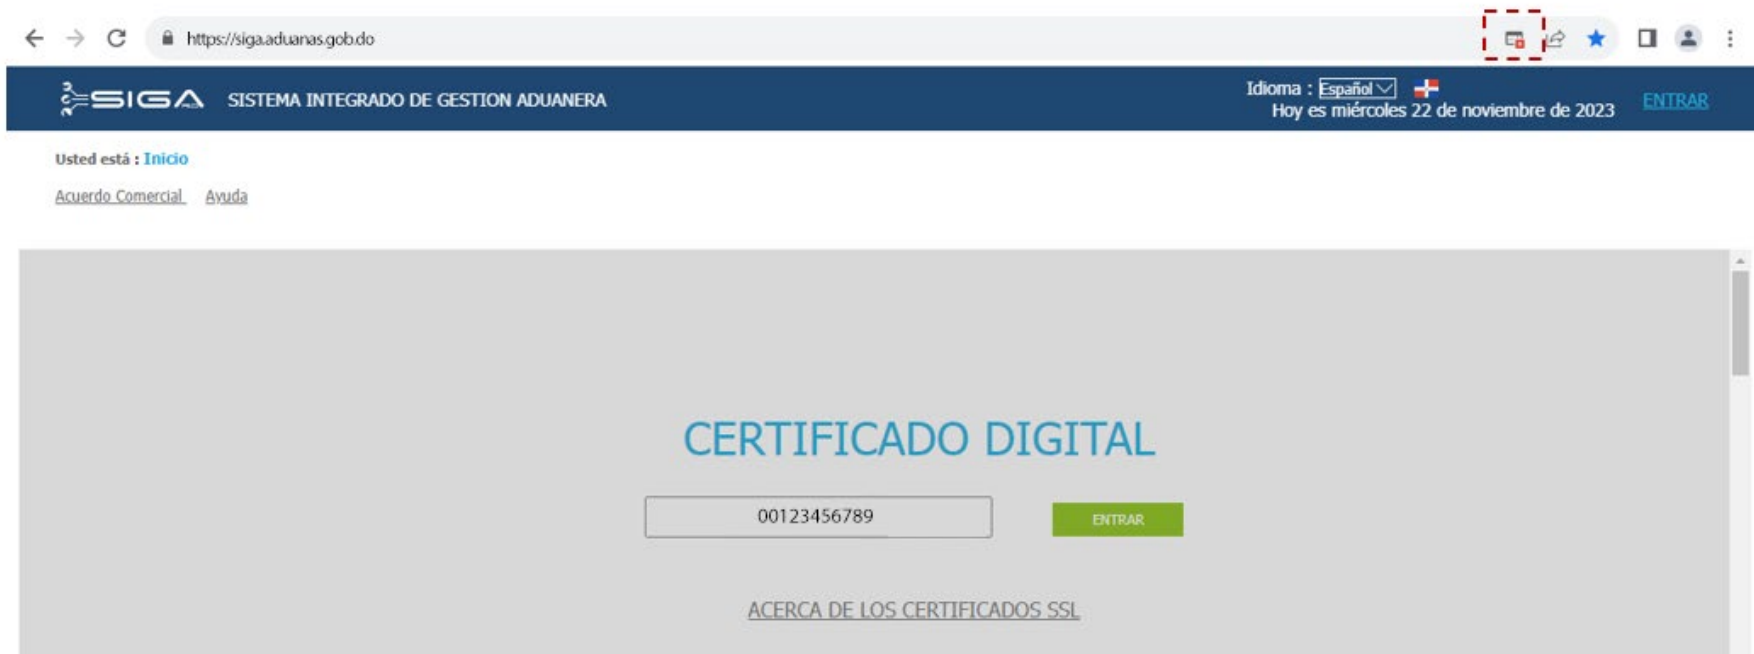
https://siga.aduanas.gob.do

SIGA SISTEMA INTEGRADO DE GESTION ADUANERA

Idioma : Español

Hoy es miércoles 22 de noviembre de 2023

ENTRAR

Usted está : Inicio

Acuerdo Comercial Ayuda

CERTIFICADO DIGITAL

00123456789

ENTRAR

ACERCA DE LOS CERTIFICADOS SSL